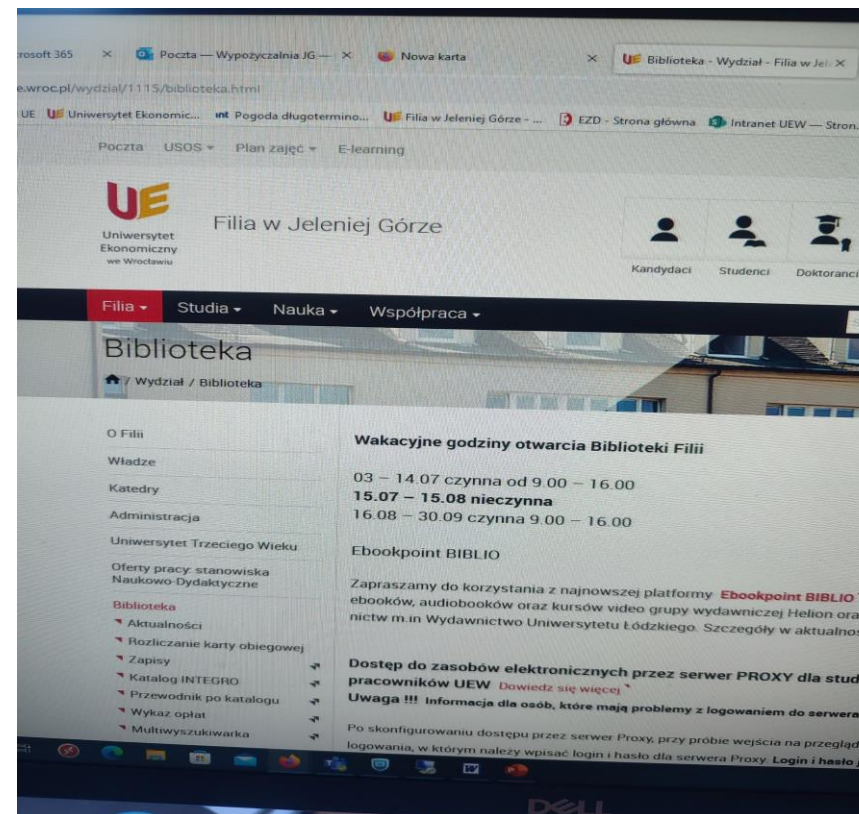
rosoft 365 × Poczta — Wypożyczalnia JG — × Nowa karta × Biblioteka - Wydział - Filia w Jel ×

e.wroc.pl/wydzial/1115/biblioteka.html

UE Uniwersytet Ekonomic... Pogoda długotermino... Filia w Jeleniej Górze - ... EZD - Strona główna Intranet UEW — Stron

Poczta USOS ▾ Plan zajęć ▾ E-learning

UE Uniwersytet Ekonomiczny we Wrocławiu

Filia w Jeleniej Górze

Kandydaci Studenci Doktoranci

Filia ▾ Studia ▾ Nauka ▾ Współpraca ▾

Biblioteka

/ Wydział / Biblioteka

O Filii

Władze

Katedry

Administracja

Uniwersytet Trzeciego Wieku

Oferty pracy: stanowiska Naukowo-Dydaktyczne

Biblioteka

Aktualności

Rozliczanie karty obiegowej

Zapisy

Katalog INTEGRO

Przewodnik po katalogu

Wykaz opłat

Multiwyszukiwarka

Wakacyjne godziny otwarcia Biblioteki Filii

03 – 14.07 czynna od 9.00 – 16.00
**15.07 – 15.08 nieczynna**
16.08 – 30.09 czynna 9.00 – 16.00

Ebookpoint BIBLIO

Zapraszamy do korzystania z najnowszej platformy Ebookpoint BIBLIO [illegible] ebooków, audiobooków oraz kursów video grupy wydawniczej Helion ora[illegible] nictw m.in Wydawnictwo Uniwersytetu Łódzkiego. Szczegóły w aktualnoś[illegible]

Dostęp do zasobów elektronicznych przez serwer PROXY dla stud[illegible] pracowników UEW Dowiedz się więcej

Uwaga !!! Informacja dla osób, które mają problemy z logowaniem do serwera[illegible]

Po skonfigurowaniu dostępu przez serwer Proxy, przy próbie wejścia na przegląd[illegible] logowania, w którym należy wpisać login i hasło dla serwera Proxy. Login i hasło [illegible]

DELL